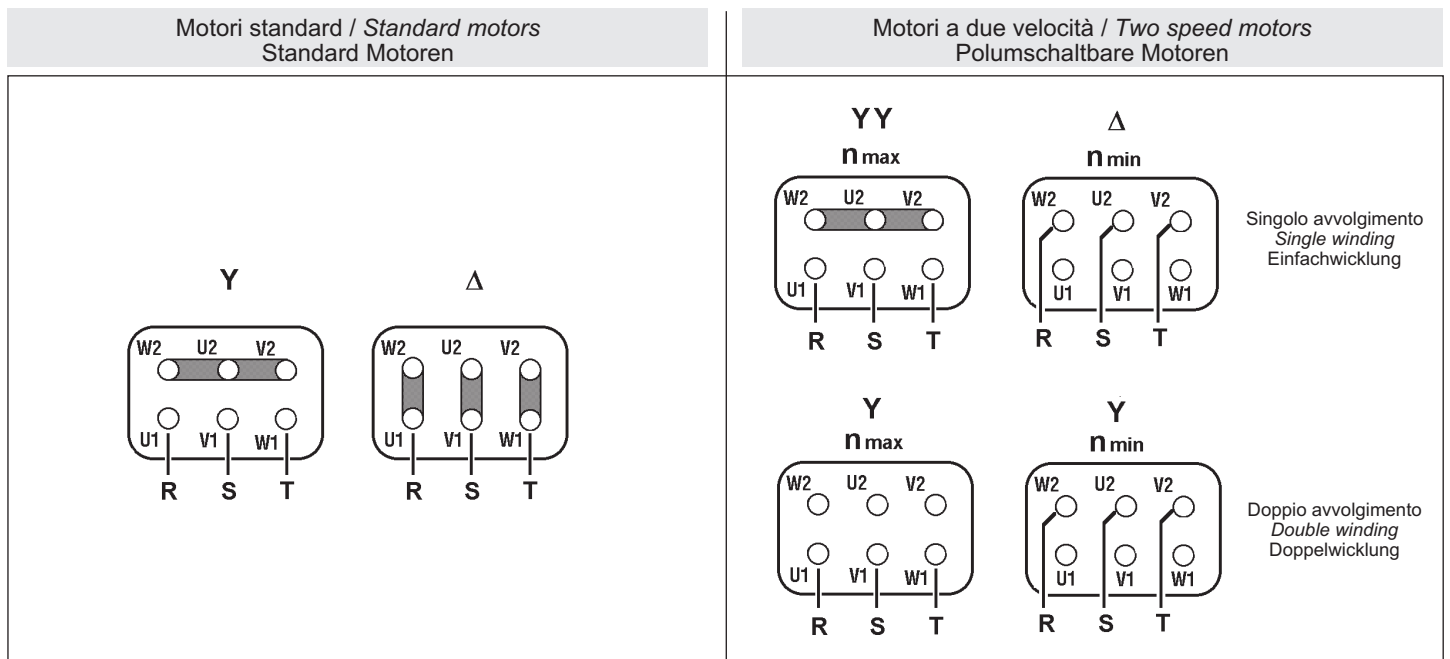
Motori standard / *Standard motors*
Standard Motoren

Y

W2 U2 V2
U1 V1 W1
R S T

$\Delta$

W2 U2 V2
U1 V1 W1
R S T

Motori a due velocità / *Two speed motors*
Polumschaltbare Motoren

YY
$n_{max}$

W2 U2 V2
U1 V1 W1
R S T

$\Delta$
$n_{min}$

W2 U2 V2
U1 V1 W1
R S T

Singolo avvolgimento
*Single winding*
Einfachwicklung

Y
$n_{max}$

W2 U2 V2
U1 V1 W1
R S T

Y
$n_{min}$

W2 U2 V2
U1 V1 W1
R S T

Doppio avvolgimento
*Double winding*
Doppelwicklung